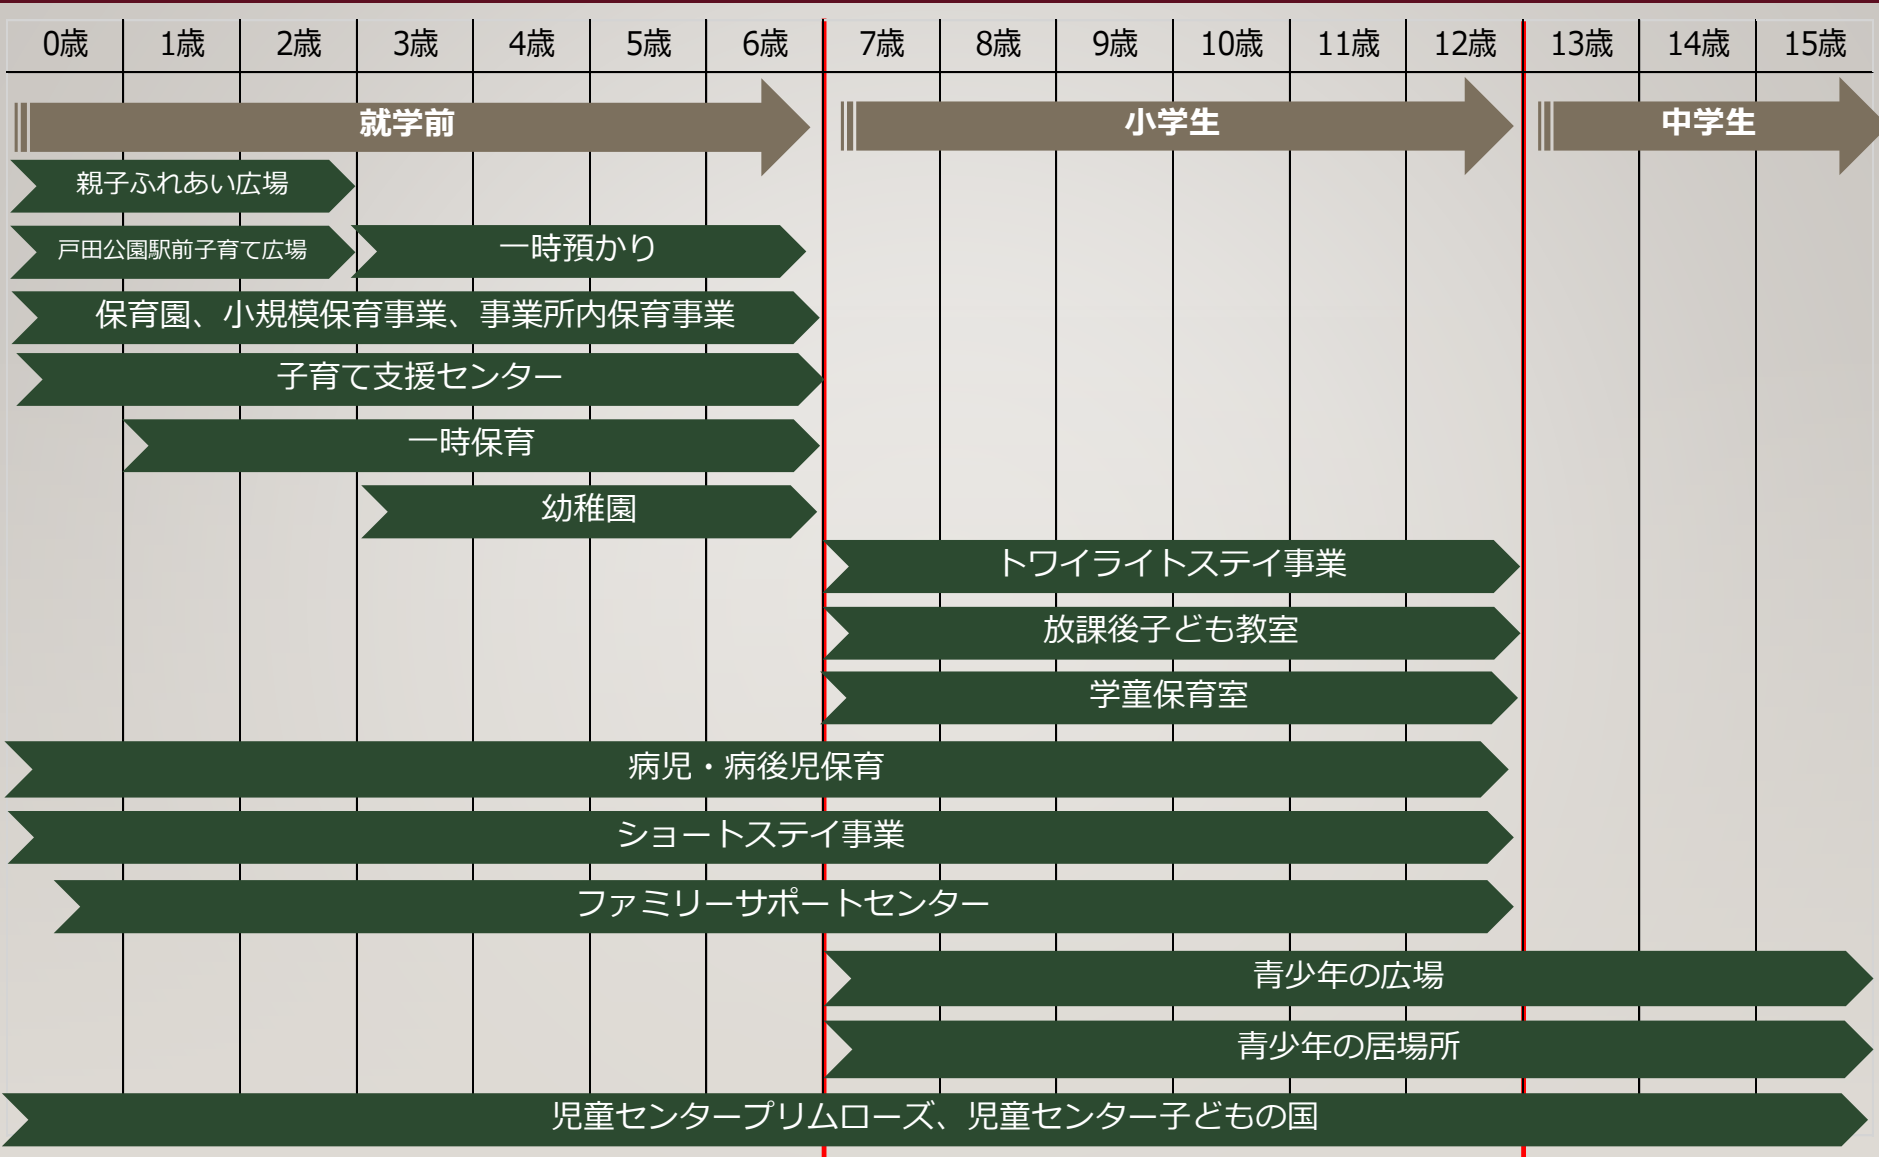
| 0歳 | 1歳 | 2歳 | 3歳 | 4歳 | 5歳 | 6歳 | 7歳 | 8歳 | 9歳 | 10歳 | 11歳 | 12歳 | 13歳 | 14歳 | 15歳 |
|---|---|---|---|---|---|---|---|---|---|---|---|---|---|---|---|

就学前

小学生

中学生

親子ふれあい広場

戸田公園駅前子育て広場

一時預かり

保育園、小規模保育事業、事業所内保育事業

子育て支援センター

一時保育

幼稚園

トワイライトステイ事業

放課後子ども教室

学童保育室

病児・病後児保育

ショートステイ事業

ファミリーサポートセンター

青少年の広場

青少年の居場所

児童センタープリムローズ、児童センター子どもの国